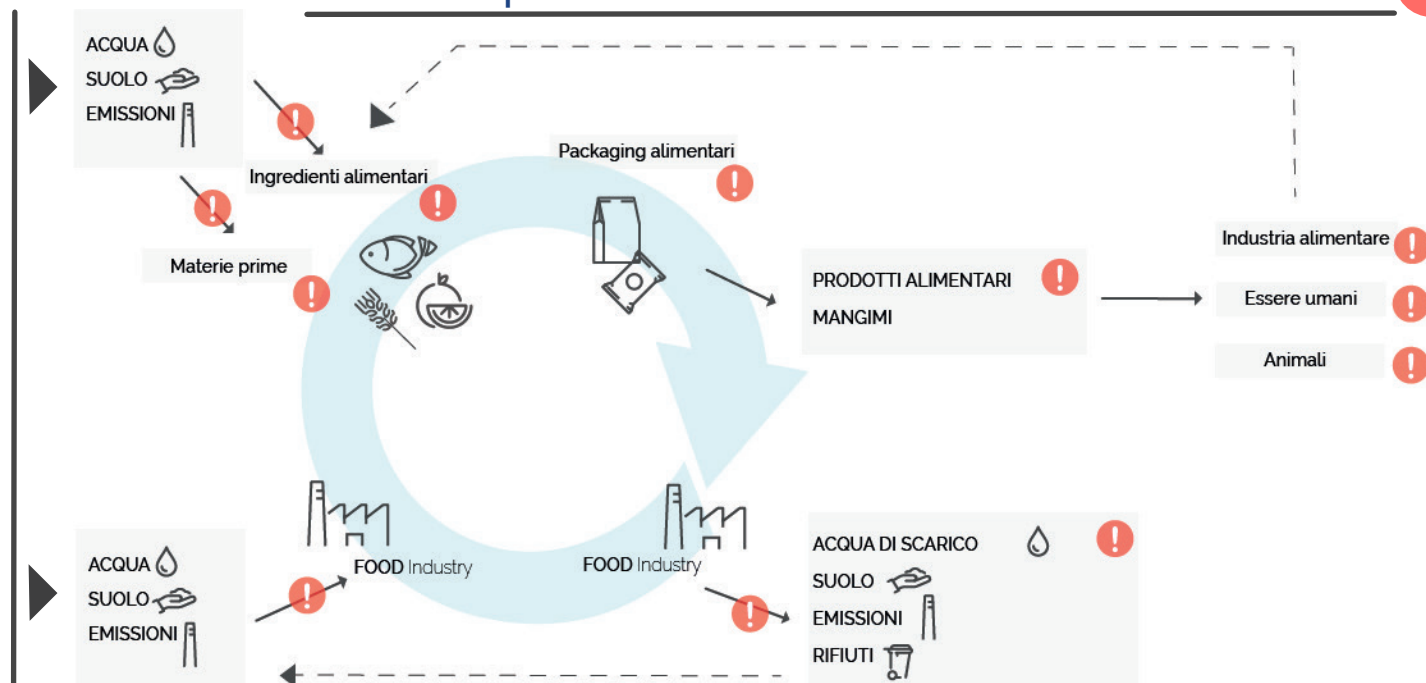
ACQUA
SUOLO
EMISSIONI

Ingredienti alimentari

Packaging alimentari

Materie prime

PRODOTTI ALIMENTARI
MANGIMI

Industria alimentare
Essere umani
Animali

ACQUA
SUOLO
EMISSIONI

FOOD Industry

FOOD Industry

ACQUA DI SCARICO
SUOLO
EMISSIONI
RIFIUTI